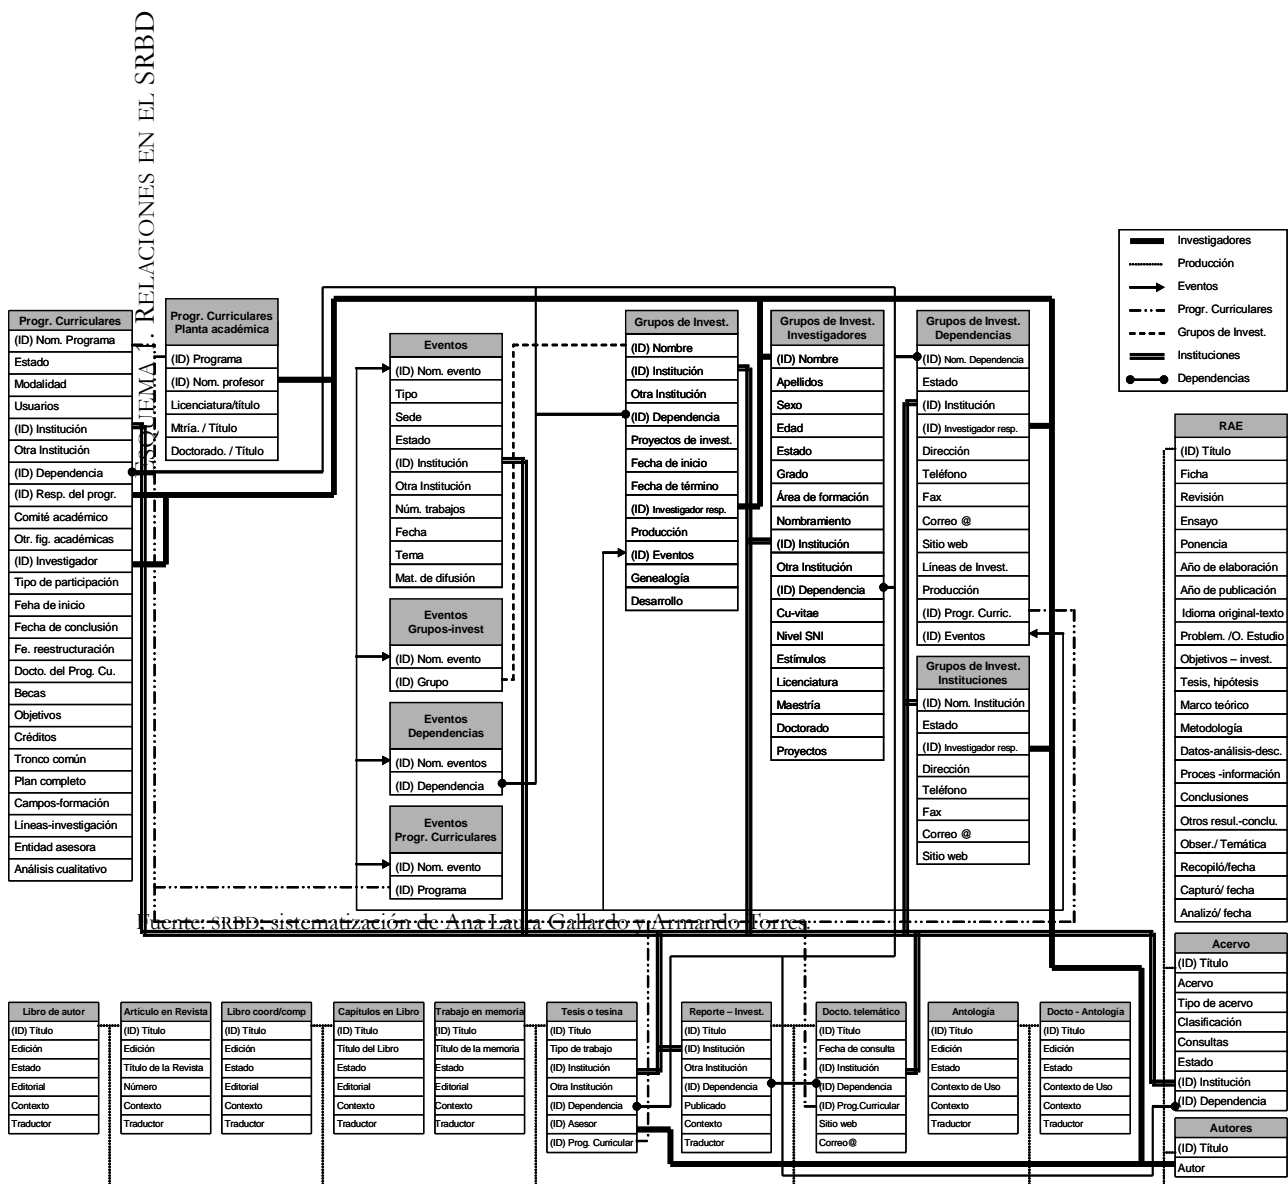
ESQUEMA 1. RELACIONES EN EL SRBD

Investigadores
Producción
Eventos
Progr. Curriculares
Grupos de Invest.
Instituciones
Dependencias

Progr. Curriculares
(ID) Nom. Programa
Estado
Modalidad
Usuarios
(ID) Institución
Otra Institución
(ID) Dependencia
(ID) Resp. del progr.
Comité académico
Otr. fig. académicas
(ID) Investigador
Tipo de participación
Feha de inicio
Fecha de conclusión
Fe. reestructuración
Docto. del Prog. Cu.
Becas
Objetivos
Créditos
Tronco común
Plan completo
Campos-formación
Líneas-investigación
Entidad asesora
Análisis cualitativo

Progr. Curriculares Planta académica
(ID) Programa
(ID) Nom. profesor
Licenciatura/título
Mtría. / Título
Doctorado. / Título

Eventos
(ID) Nom. evento
Tipo
Sede
Estado
(ID) Institución
Otra Institución
Núm. trabajos
Fecha
Tema
Mat. de difusión

Eventos Grupos-invest
(ID) Nom. evento
(ID) Grupo

Eventos Dependencias
(ID) Nom. eventos
(ID) Dependencia

Eventos Progr. Curriculares
(ID) Nom. evento
(ID) Programa

Grupos de Invest.
(ID) Nombre
(ID) Institución
Otra Institución
(ID) Dependencia
Proyectos de invest.
Fecha de inicio
Fecha de término
(ID) Investigador resp.
Producción
(ID) Eventos
Genealogía
Desarrollo

Grupos de Invest. Investigadores
(ID) Nombre
Apellidos
Sexo
Edad
Estado
Grado
Área de formación
Nombramiento
(ID) Institución
Otra Institución
(ID) Dependencia
Cu-vitae
Nivel SNI
Estímulos
Licenciatura
Maestría
Doctorado
Proyectos

Grupos de Invest. Dependencias
(ID) Nom. Dependencia
Estado
(ID) Institución
(ID) Investigador resp.
Dirección
Teléfono
Fax
Correo @
Sitio web
Líneas de Invest.
Producción
(ID) Progr. Curric.
(ID) Eventos

Grupos de Invest. Instituciones
(ID) Nom. Institución
Estado
(ID) Investigador resp.
Dirección
Teléfono
Fax
Correo @
Sitio web

RAE
(ID) Título
Ficha
Revisión
Ensayo
Ponencia
Año de elaboración
Año de publicación
Idioma original-texto
Problem. /O. Estudio
Objetivos – invest.
Tesis, hipótesis
Marco teórico
Metodología
Datos-análisis-desc.
Proces -información
Conclusiones
Otros resul.-conclu.
Obser./ Temática
Recopiló/fecha
Capturó/ fecha
Analizó/ fecha

Fuente: SRBD, sistematización de Ana Laura Gallardo y Armando Torres.

Libro de autor
(ID) Título
Edición
Estado
Editorial
Contexto
Traductor

Artículo en Revista
(ID) Título
Edición
Título de la Revista
Número
Contexto
Traductor

Libro coord/comp
(ID) Título
Edición
Estado
Editorial
Contexto
Traductor

Capítulos en Libro
(ID) Título
Título del Libro
Estado
Editorial
Contexto
Traductor

Trabajo en memoria
(ID) Título
Título de la memoria
Estado
Editorial
Contexto
Traductor

Tesis o tesina
(ID) Título
Tipo de trabajo
(ID) Institución
Otra Institución
(ID) Dependencia
(ID) Asesor
(ID) Prog. Curricular

Reporte – Invest.
(ID) Título
(ID) Institución
Otra Institución
(ID) Dependencia
Publicado
Contexto
Traductor

Docto. telemático
(ID) Título
Fecha de consulta
(ID) Institución
(ID) Dependencia
(ID) Prog.Curricular
Sitio web
Correo@

Antología
(ID) Título
Edición
Estado
Contexto de Uso
Contexto
Traductor

Docto - Antología
(ID) Título
Edición
Estado
Contexto de Uso
Contexto
Traductor

Acervo
(ID) Título
Acervo
Tipo de acervo
Clasificación
Consultas
Estado
(ID) Institución
(ID) Dependencia

Autores
(ID) Título
Autor